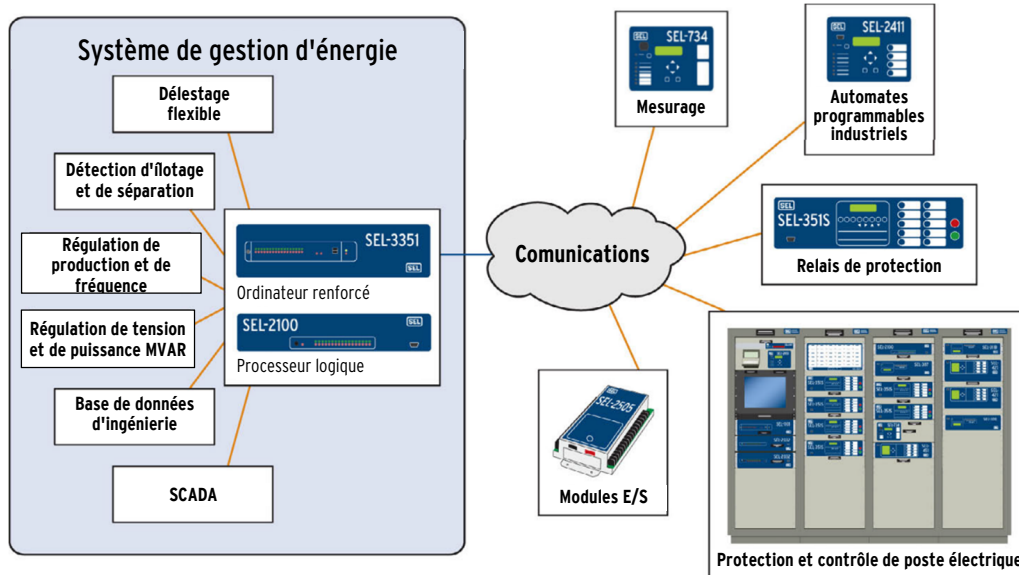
Système de gestion d'énergie

Délestage flexible

Détection d'îlotage et de séparation

Régulation de production et de fréquence

Régulation de tension et de puissance MVAR

Base de données d'ingénierie

SCADA

SEL-3351

SEL

Ordinateur renforcé

SEL-2100

SEL

Processeur logique

Comunications

SEL-734

Mesurage

SEL-2411

Automates programmables industriels

SEL

SEL-351S

Relais de protection

SEL-2505

Modules E/S

Protection et contrôle de poste électrique